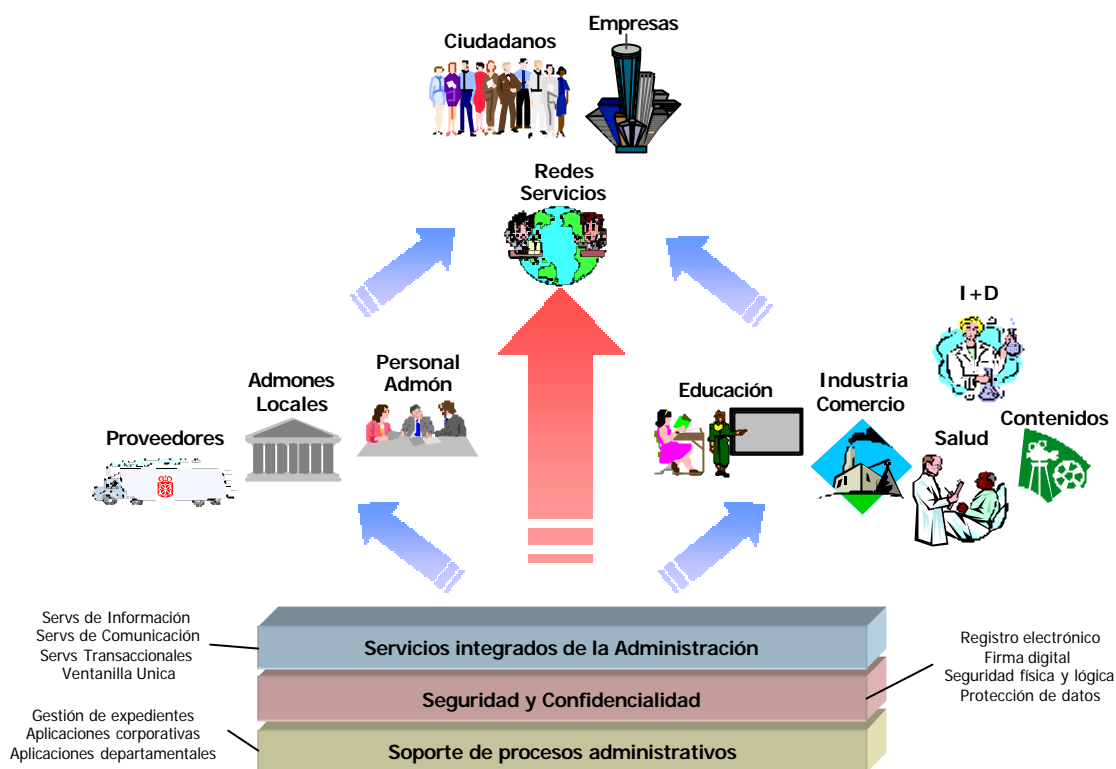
Ciudadanos

Empresas

Redes
Servicios

I+D

Personal
Admón

Admones
Locales

Proveedores

Educación

Industria
Comercio

Contenidos

Salud

Servs de Información
Servs de Comunicación
Servs Transaccionales
Ventanilla Unica

Servicios integrados de la Administración

Seguridad y Confidencialidad

Soporte de procesos administrativos

Registro electrónico
Firma digital
Seguridad física y lógica
Protección de datos

Gestión de expedientes
Aplicaciones corporativas
Aplicaciones departamentales